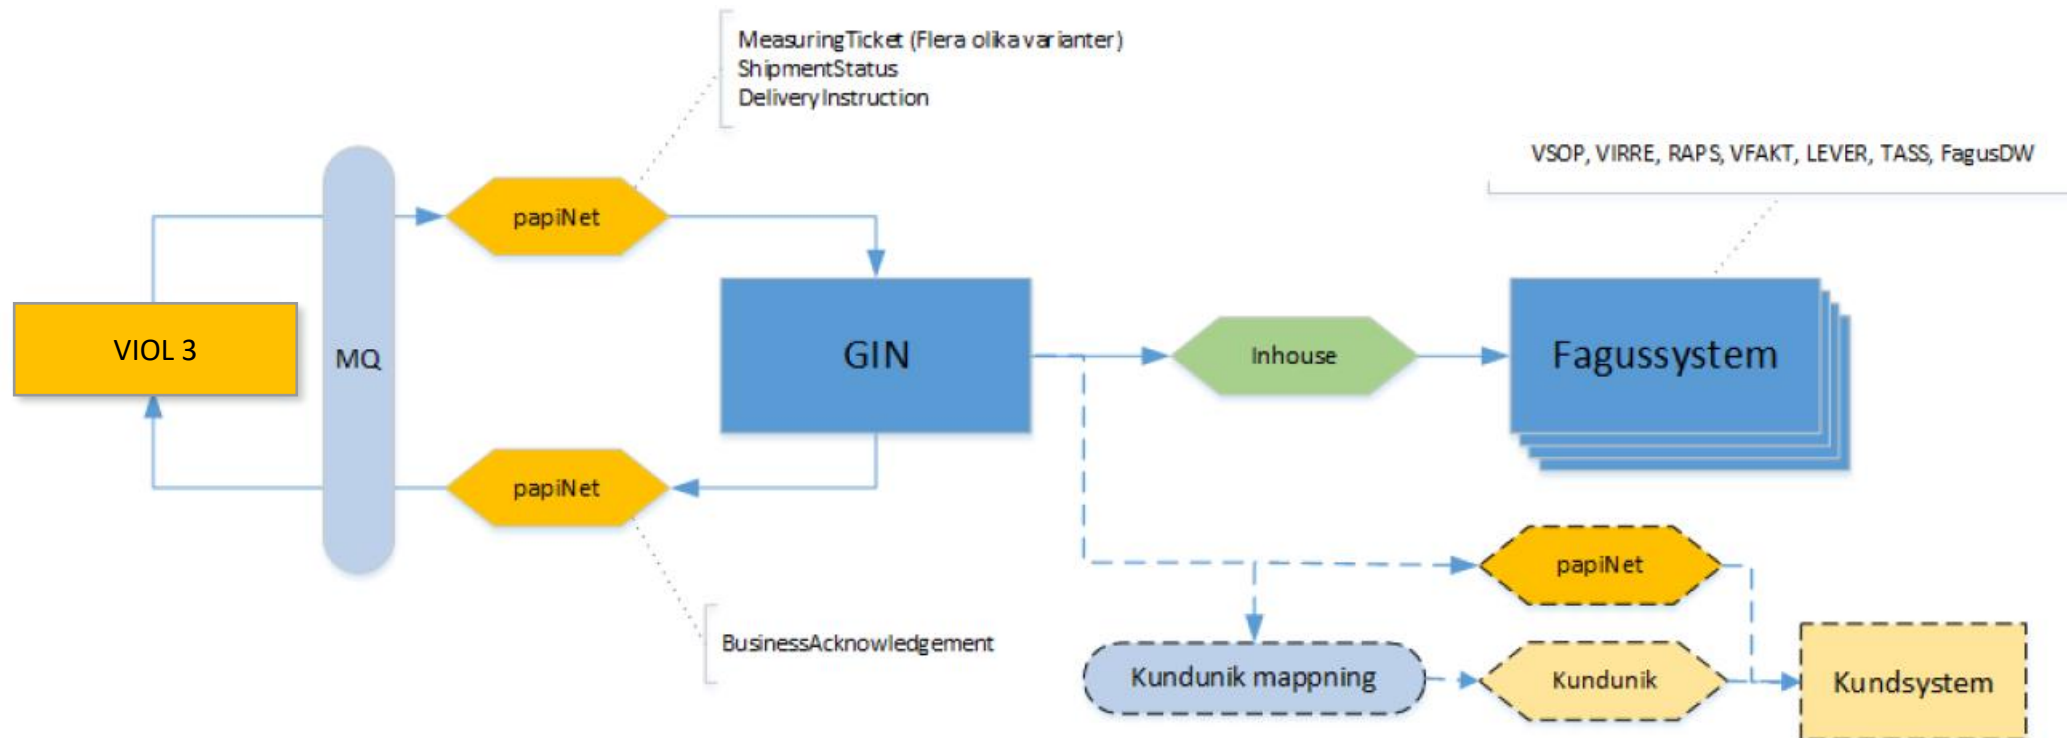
MeasuringTicket (Flera olika varianter)
ShipmentStatus
DeliveryInstruction

VSOP, VIRRE, RAPS, VFAKT, LEVER, TASS, FagusDW

papiNet

VIOL 3

MQ

GIN

Inhouse

Fagussystem

papiNet

papiNet

BusinessAcknowledgement

Kundunik mappning

Kundunik

Kundsystem